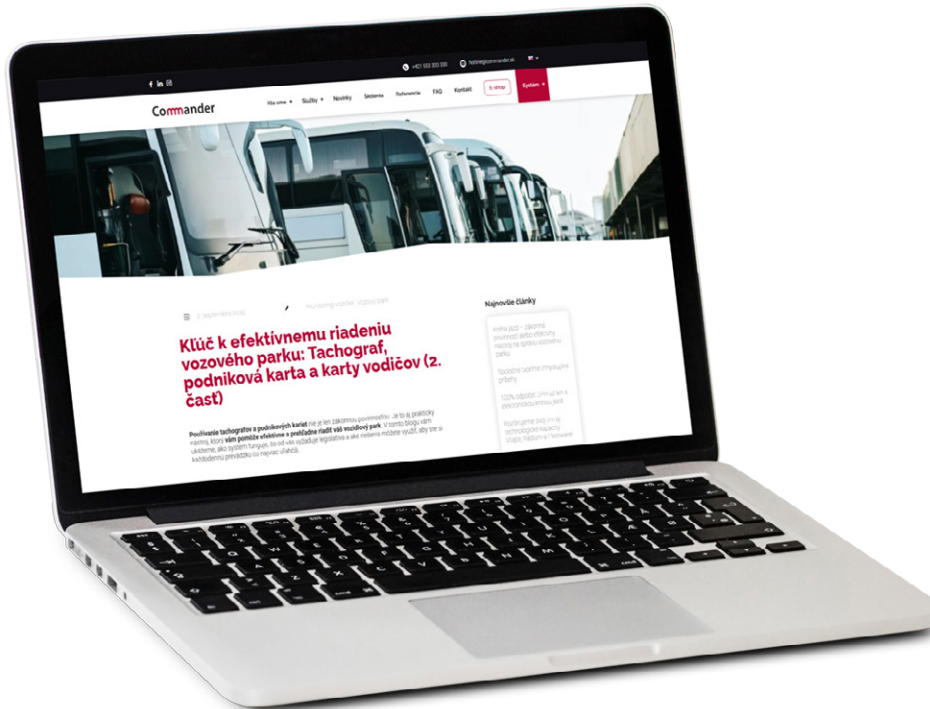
f in

+421 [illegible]

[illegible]@commander.sk

Commander

Kto sme

Služby

Novinky

Riešenia

Referencie

FAQ

Kontakt

E-shop

Systém

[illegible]

Najnovšie články

Kľúč k efektívnemu riadeniu vozového parku: Tachograf, podniková karta a karty vodičov (2. časť)

Používanie tachografov a podnikových kariet nie je len zákonnou povinnosťou. Je to aj praktický nástroj, ktorý vám pomôže efektívne a prehľadne riadiť váš mobilný park. V tomto blogu vám ukážeme, ako systém funguje, čo od vás vyžaduje legislatíva a ako môžete využiť, aby ste si každodennú prevádzku čo najviac uľahčili.

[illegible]

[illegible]

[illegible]

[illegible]